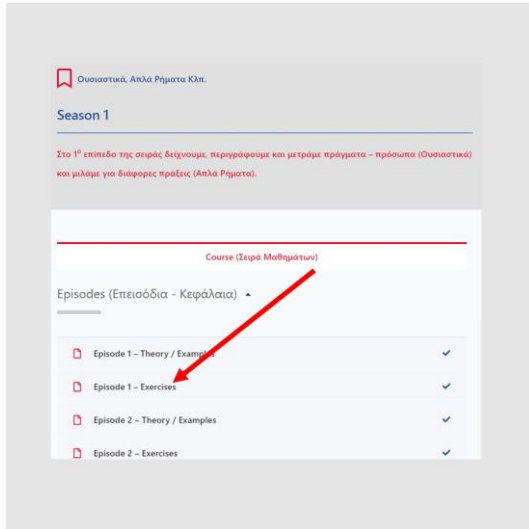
Ουσιαστικά, Απλά Ρήματα Κλπ.

Season 1

Στο 1$^{\text{ο}}$ επίπεδο της σειράς δείχνουμε, περιγράφουμε και μετράμε πράγματα – πρόσωπα (Ουσιαστικά) και μιλάμε για διάφορες πράξεις (Απλά Ρήματα).

Course (Σειρά Μαθημάτων)

Episodes (Επεισόδια - Κεφάλαια) ▲

Episode 1 – Theory / Examples

Episode 1 – Exercises

Episode 2 – Theory / Examples

Episode 2 – Exercises